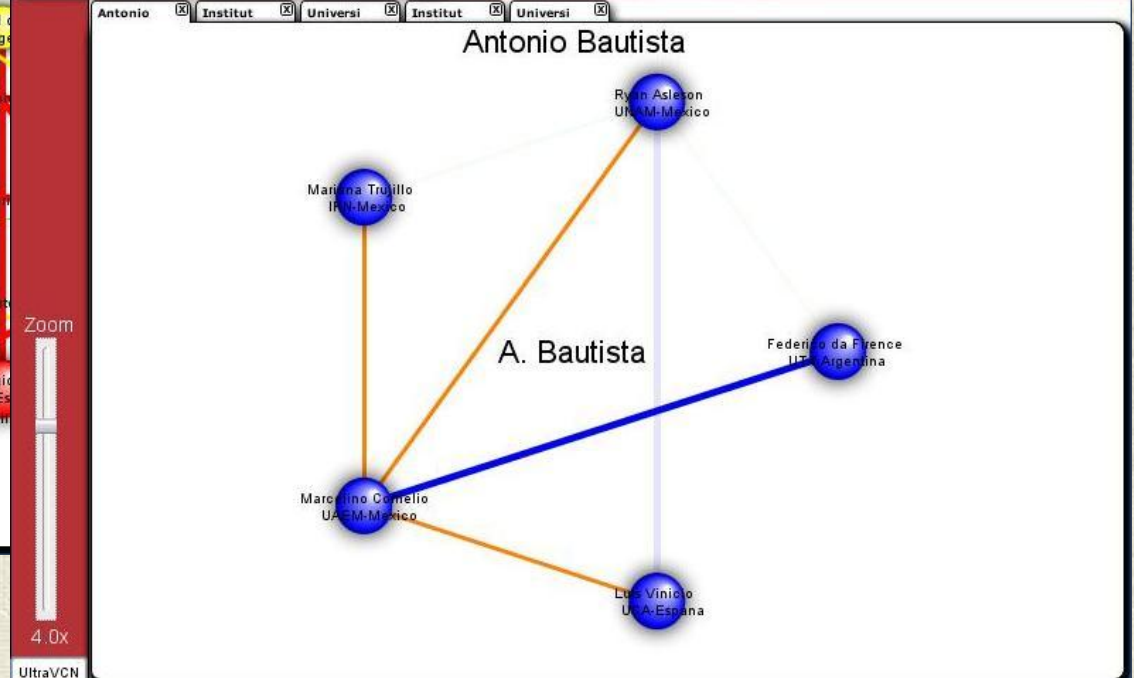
Antonio [X] Institut [X] Universi [X] Institut [X] Universi [X]

Antonio Bautista

Ryan Asleson
UNAM-Mexico

Mariana Trujillo
IPN-Mexico

A. Bautista

Federico da Firence
UTN-Argentina

Marcelino Cornelio
UAEM-Mexico

Luis Vinicio
UCA-Espana

Zoom

4.0x

UltraVCN